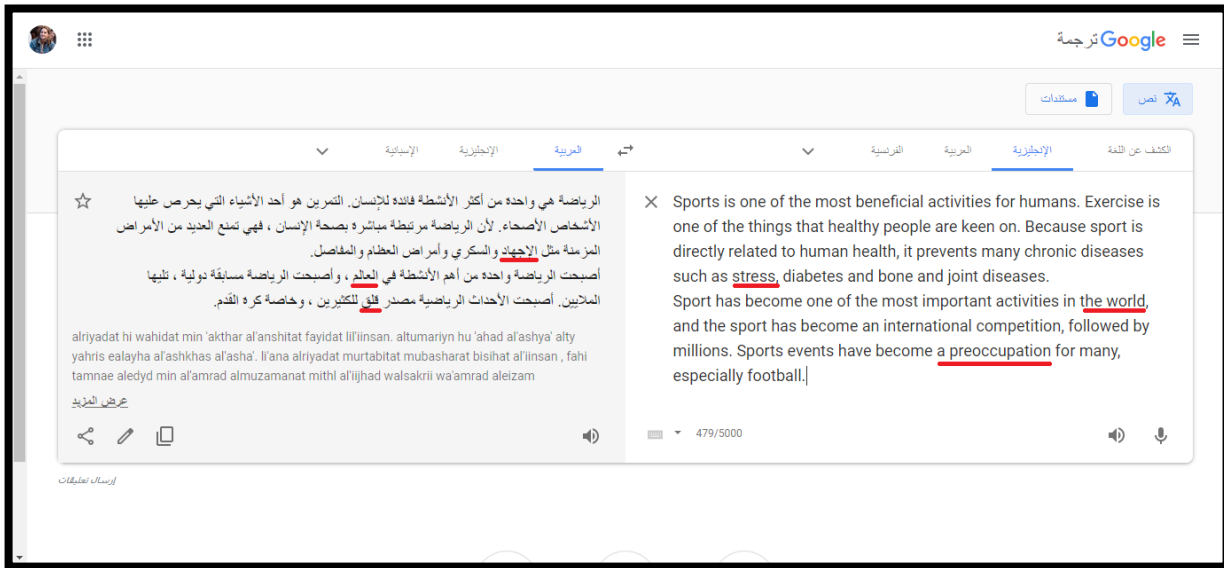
Google ترجمة

نص
مستندات

الكشف عن اللغة
الإنجليزية
العربية
الفرنسية

العربية
الإنجليزية
الإسبانية

Sports is one of the most beneficial activities for humans. Exercise is one of the things that healthy people are keen on. Because sport is directly related to human health, it prevents many chronic diseases such as stress, diabetes and bone and joint diseases.
Sport has become one of the most important activities in the world, and the sport has become an international competition, followed by millions. Sports events have become a preoccupation for many, especially football.

479/5000

الرياضة هي واحده من أكثر الأنشطة فائده للإنسان. التمرين هو أحد الأشياء التي يحرص عليها الأشخاص الأصحاء. لأن الرياضة مرتبطة مباشره بصحة الإنسان ، فهي تمنع العديد من الأمراض المزمنة مثل الإجهاد والسكري وأمراض العظام والمفاصل.
أصبحت الرياضة واحده من أهم الأنشطة في العالم ، وأصبحت الرياضة مسابقة دولية ، تليها الملايين. أصبحت الأحداث الرياضية مصدر قلق للكثيرين ، وخاصة كره القدم.

alriyadat hi wahidat min 'akthar al'anshitat fayidat lil'iinsan. altumariyn hu 'ahad al'ashya' alty yahris ealayha al'ashkhas al'asha'. li'ana alriyadat murtabitat mubasharat bisihat al'iinsan , fahi tamnae aledyd min al'amrad almuzamanat mithl al'ijhad walsakrii wa'amrad aleizam

عرض المزيد

إرسال تعليقات